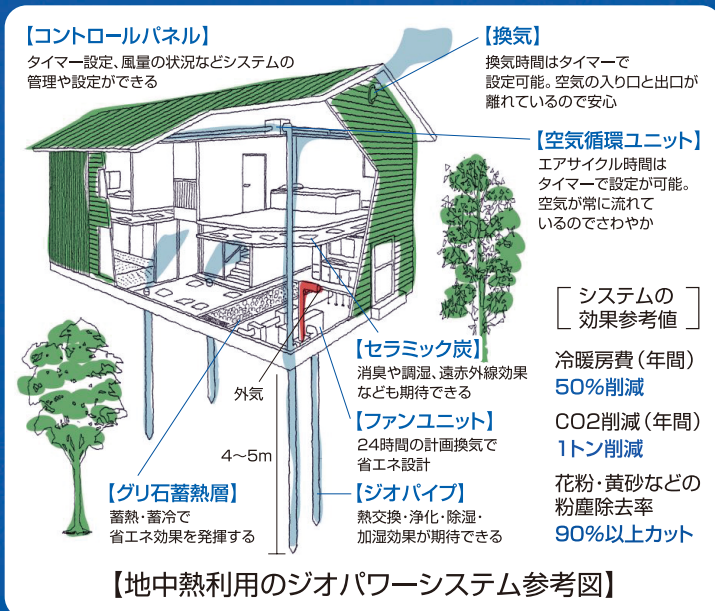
【コントロールパネル】
タイマー設定、風量の状況などシステムの管理や設定ができる

【換気】
換気時間はタイマーで設定可能。空気の入り口と出口が離れているので安心

【空気循環ユニット】
エアサイクル時間はタイマーで設定が可能。空気が常に流れているのでさわやか

システムの
効果参考値

冷暖房費（年間）
50%削減

CO2削減（年間）
1トン削減

花粉・黄砂などの粉塵除去率
90%以上カット

【セラミック炭】
消臭や調湿、遠赤外線効果なども期待できる

外気

【ファンユニット】
24時間の計画換気で省エネ設計

4～5m

【グリ石蓄熱層】
蓄熱・蓄冷で省エネ効果を発揮する

【ジオパイプ】
熱交換・浄化・除湿・加湿効果が期待できる

【地中熱利用のジオパワーシステム参考図】